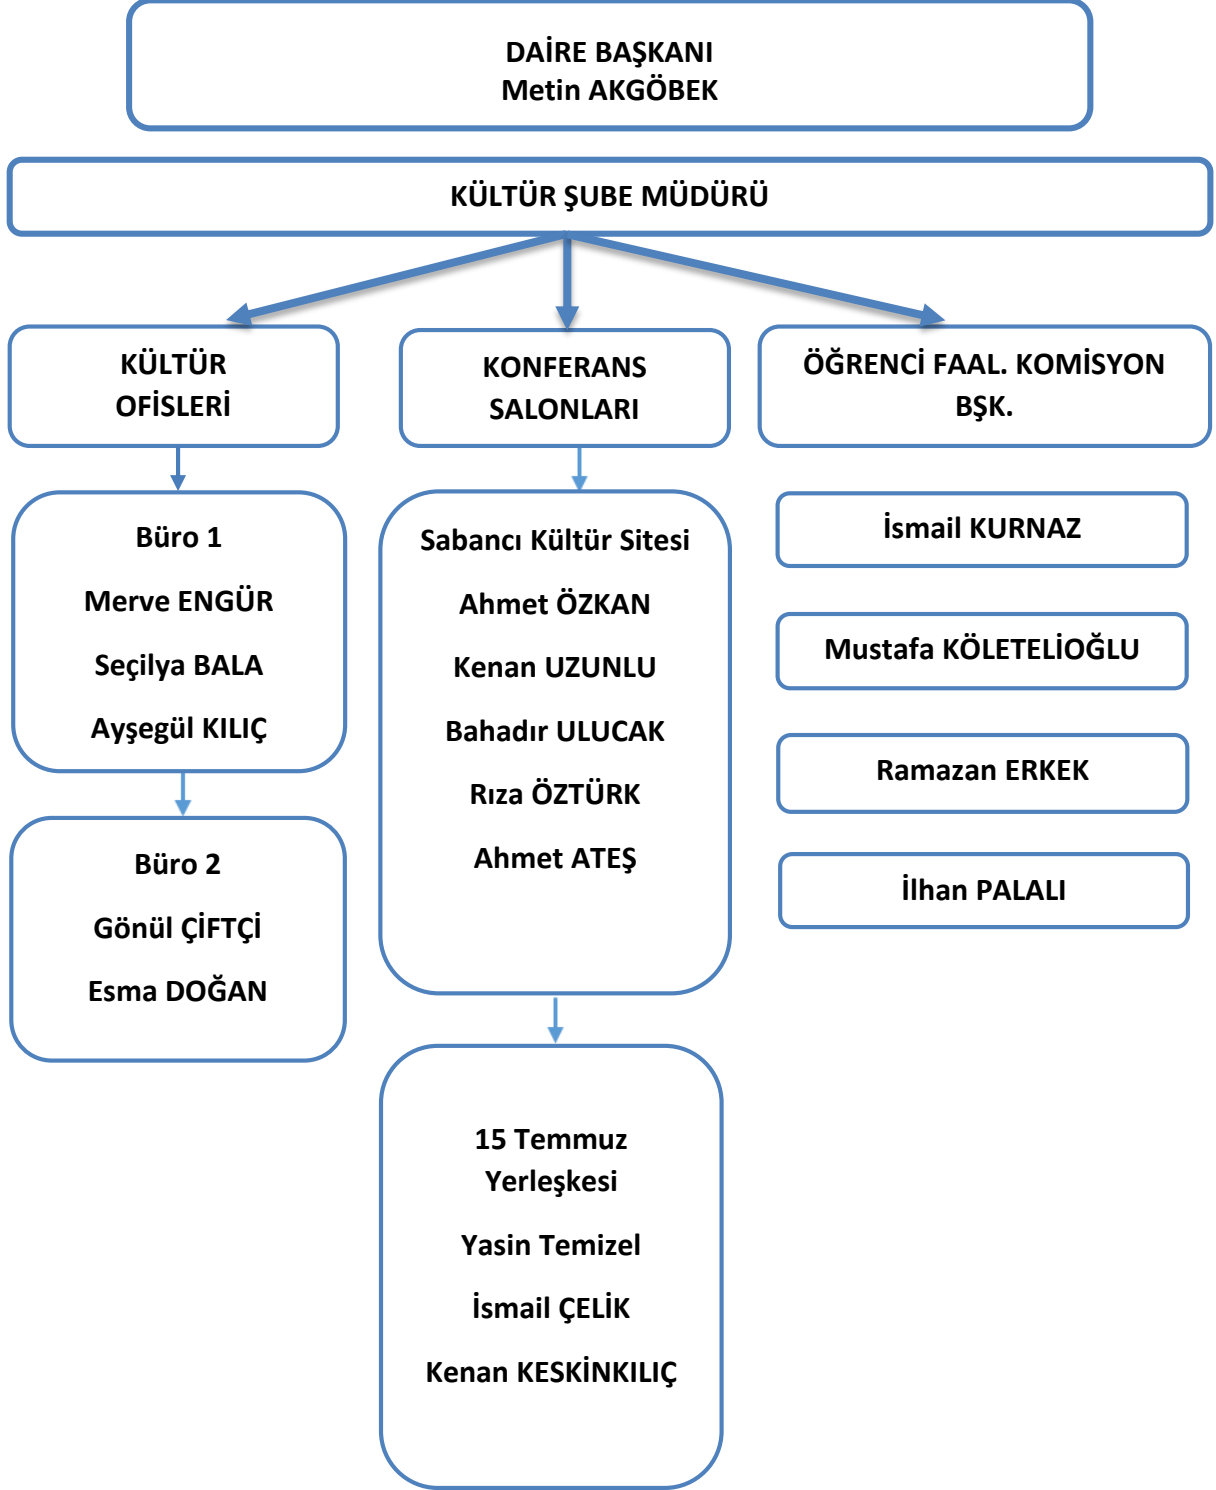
DAİRE BAŞKANI
Metin AKGÖBEK

KÜLTÜR ŞUBE MÜDÜRÜ

KÜLTÜR OFİSLERİ

KONFERANS SALONLARI

ÖĞRENCİ FAAL. KOMİSYON BŞK.

Büro 1

Merve ENGÜR

Seçilya BALA

Ayşegül KILIÇ

Büro 2

Gönül ÇİFTÇİ

Esma DOĞAN

Sabancı Kültür Sitesi

Ahmet ÖZKAN

Kenan UZUNLU

Bahadır ULUCAK

Rıza ÖZTÜRK

Ahmet ATEŞ

15 Temmuz Yerleşkesi

Yasin Temizel

İsmail ÇELİK

Kenan KESKİNKILIÇ

İsmail KURNAZ

Mustafa KÖLETELİOĞLU

Ramazan ERKEK

İlhan PALALI